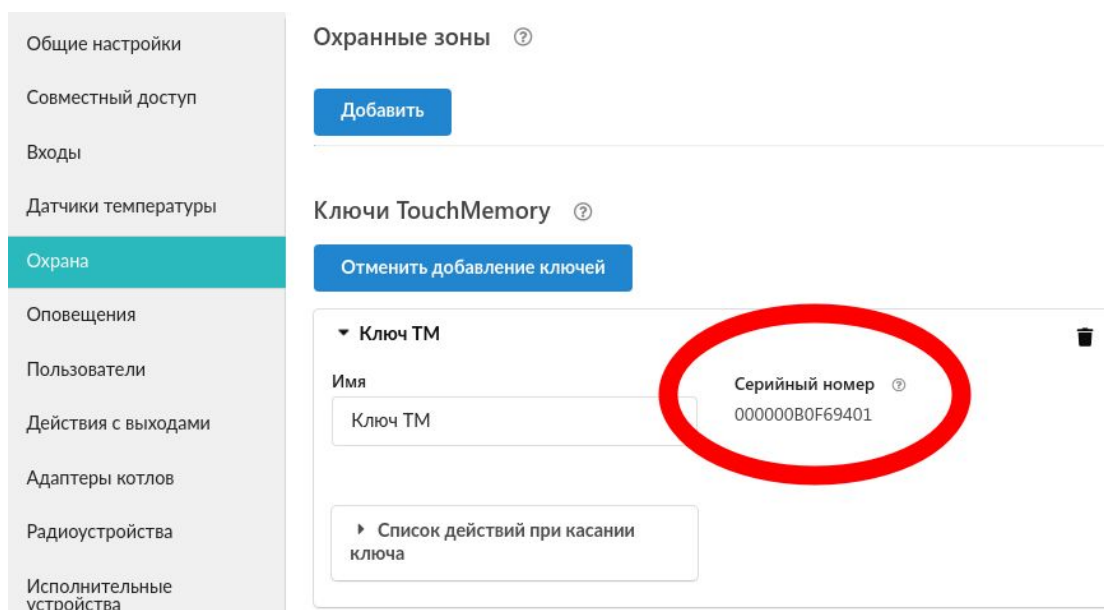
Общие настройки
Совместный доступ
Входы
Датчики температуры
Охрана
Оповещения
Пользователи
Действия с выходами
Адаптеры котлов
Радиоустройства
Исполнительные устройства

Охранные зоны ⑦

Добавить

Ключи TouchMemory ⑦

Отменить добавление ключей

▾ Ключ ТМ

Имя
Ключ ТМ

Серийный номер ⑦
000000B0F69401

▸ Список действий при касании ключа